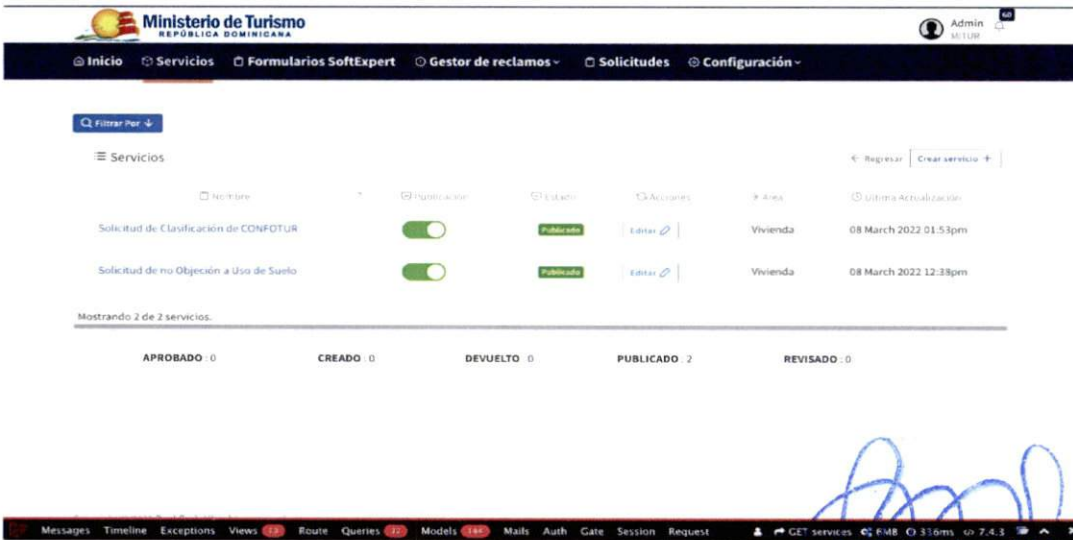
Ministerio de Turismo
REPÚBLICA DOMINICANA

Admin
MITUR
60

Inicio Servicios Formularios SoftExpert Gestor de reclamos Solicitudes Configuración

Filtrar Por

Servicios

Regresar Crear servicio +

| Nombre | Publicación | Estado | Acciones | Área | Última Actualización |
|---|---|---|---|---|---|
| Solicitud de Clasificación de CONFOTUR | | Publicado | Editar | Vivienda | 08 March 2022 01:53pm |
| Solicitud de no Objeción a Uso de Suelo | | Publicado | Editar | Vivienda | 08 March 2022 12:38pm |

Mostrando 2 de 2 servicios.

APROBADO : 0 CREADO : 0 DEVUELTO : 0 PUBLICADO : 2 REVISADO : 0

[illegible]

Messages Timeline Exceptions Views 13 Route Queries 32 Models 164 Mails Auth Gate Session Request GET services 6MB 336ms 7.4.3